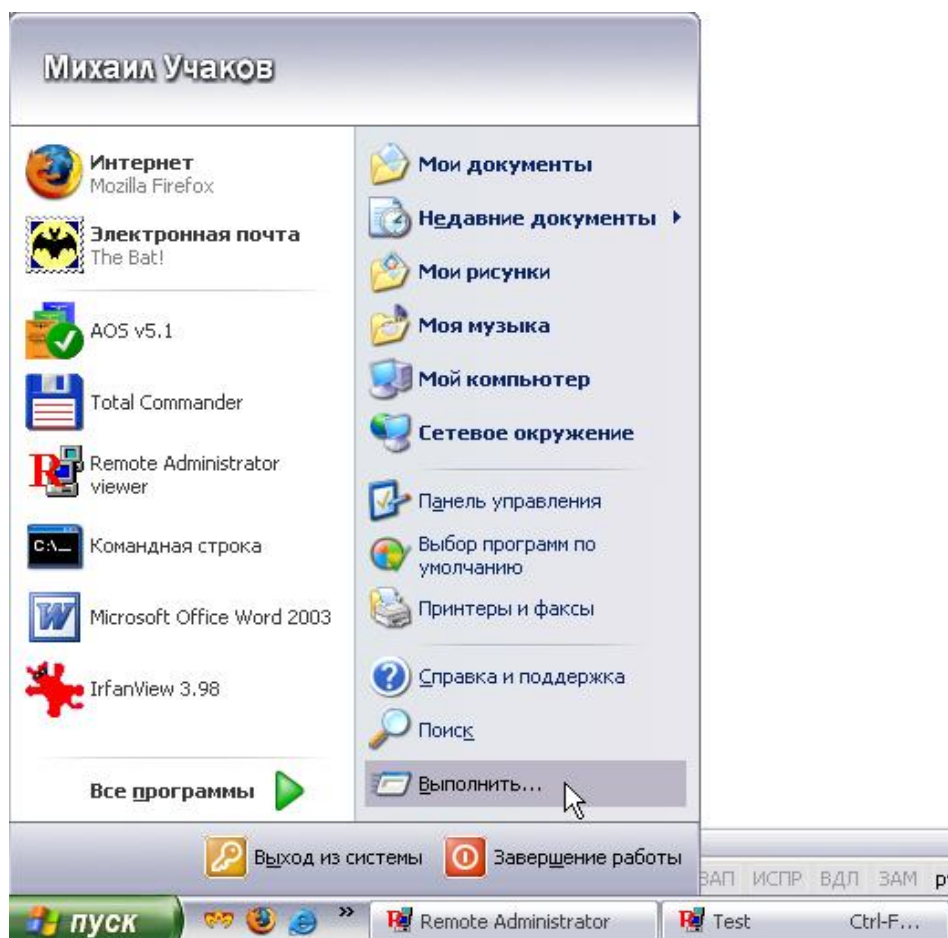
Михаил Учаков

Интернет
Mozilla Firefox

Электронная почта
The Bat!

AOS v5.1

Total Commander

Remote Administrator viewer

Командная строка

Microsoft Office Word 2003

IrfanView 3.98

Все программы

Мои документы

Недавние документы

Мои рисунки

Моя музыка

Мой компьютер

Сетевое окружение

Панель управления

Выбор программ по умолчанию

Принтеры и факсы

Справка и поддержка

Поиск

Выполнить...

Выход из системы

Завершение работы

ВАП ИСПР ВДЛ ЗАМ р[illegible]

пуск

Remote Administrator

Test

Ctrl-F...